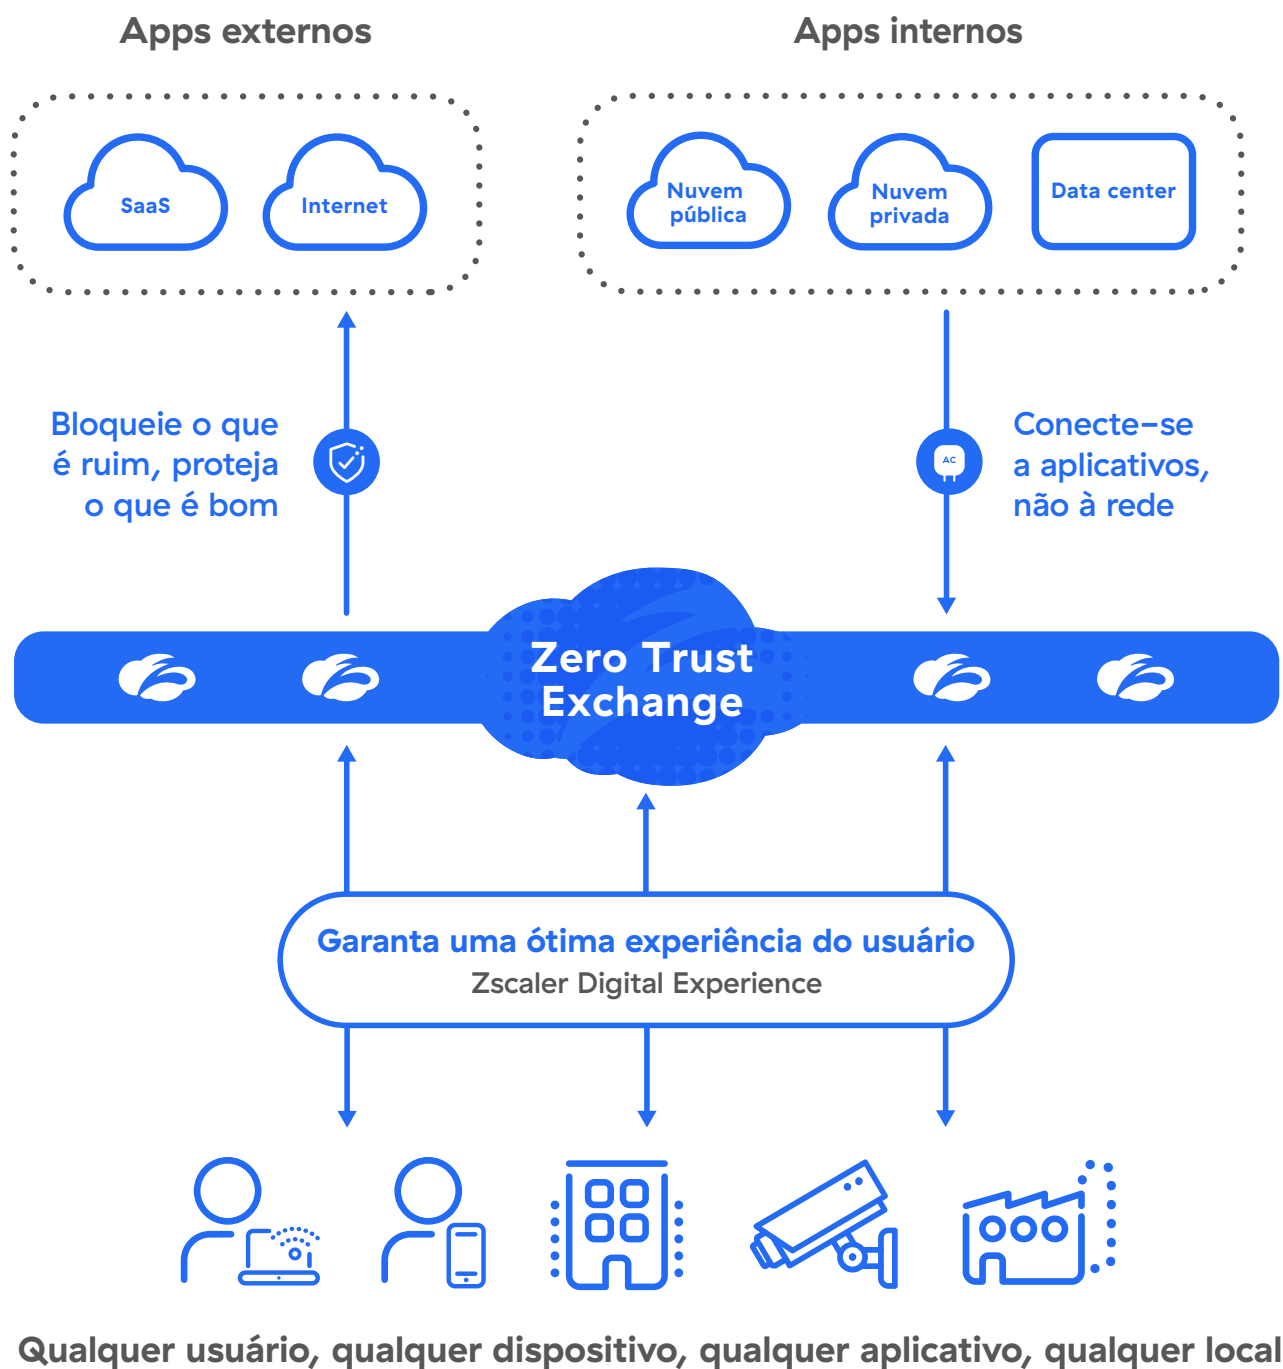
Apps externos

SaaS

Internet

Apps internos

Nuvem pública

Nuvem privada

Data center

Bloqueie o que é ruim, proteja o que é bom

Conecte-se a aplicativos, não à rede

AC

Zero Trust Exchange

Garanta uma ótima experiência do usuário
Zscaler Digital Experience

Qualquer usuário, qualquer dispositivo, qualquer aplicativo, qualquer local